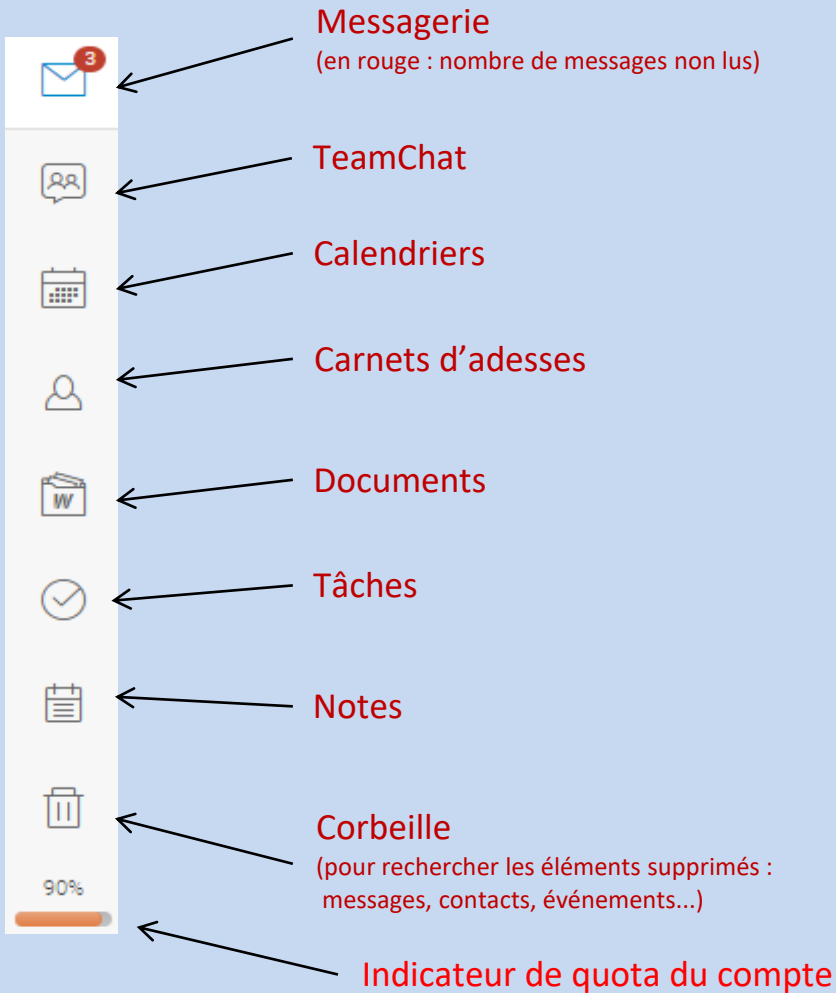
3

Messagerie
(en rouge : nombre de messages non lus)

TeamChat

Calendriers

Carnets d'adesses

W

Documents

Tâches

Notes

Corbeille
(pour rechercher les éléments supprimés : messages, contacts, événements...)

90%

Indicateur de quota du compte